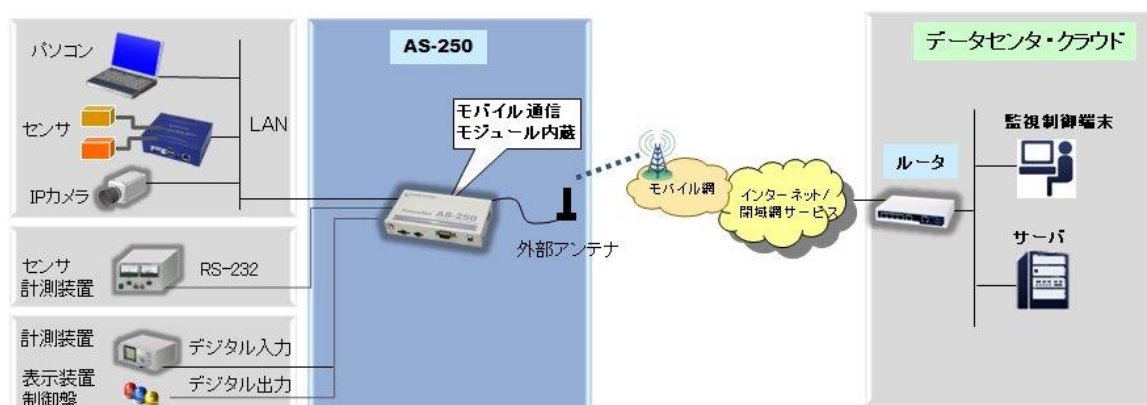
パソコン

センサ

IPカメラ

LAN

センサ
計測装置

RS-232

計測装置

表示装置
制御盤

デジタル入力

デジタル出力

AS-250

モバイル通信
モジュール内蔵

AS-250

外部アンテナ

モバイル網

インターネット/
閉域網サービス

データセンタ・クラウド

ルータ

監視制御端末

サーバ